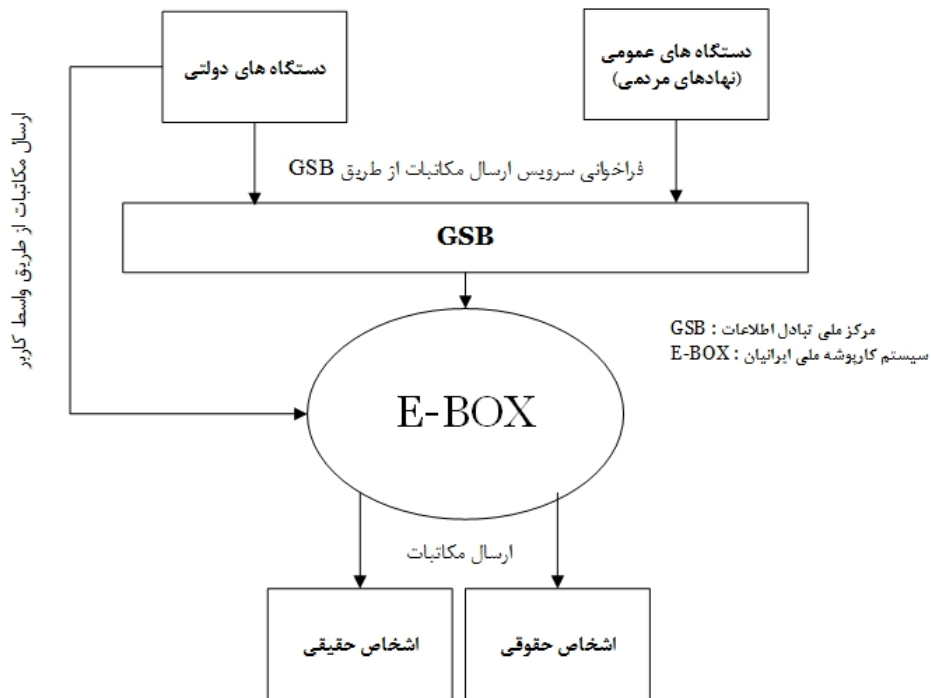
دستگاه های عمومی (نهادهای مردمی)

دستگاه های دولتی

ارسال مکاتبات از طریق واسط کاربر

فراخوانی سرویس ارسال مکاتبات از طریق GSB

GSB

مرکز ملی تبادل اطلاعات : GSB
سیستم کارپوشه ملی ایرانیان : E-BOX

E-BOX

ارسال مکاتبات

اشخاص حقوقی

اشخاص حقیقی